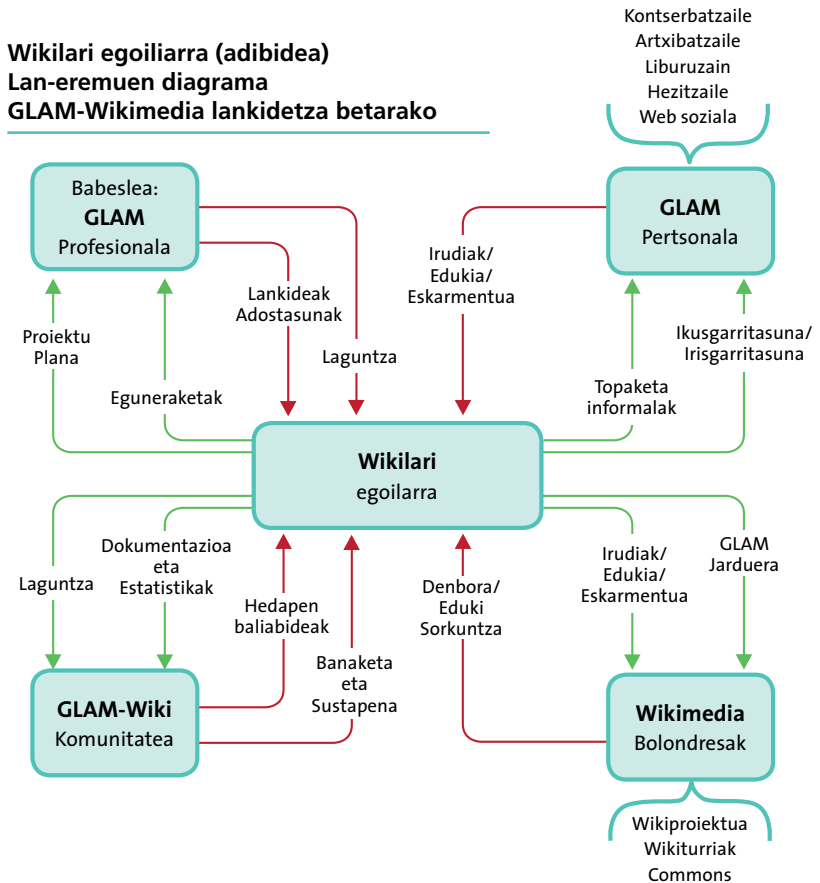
Wikilari egoiliarra (adibidea)
Lan-eremuen diagrama
GLAM-Wikimedia lankidetza betarako

Kontserbatzaile
Artxibatzaile
Liburuzain
Hezitzaile
Web soziala

Babeslea:
GLAM
Profesionala

GLAM
Pertsonala

Lankideak
Adostasunak

Laguntza

Irudiak/
Edukia/
Eskarmentua

Proiektu
Plana

Eguneraketak

Topaketa
informalak

Ikusgarritasuna/
Irisgarritasuna

Wikilari
egoilarra

Laguntza

Dokumentazioa
eta
Estatistikak

Hedapen
baliabideak

Banaketa
eta
Sustapena

Denbora/
Eduki
Sorkuntza

Irudiak/
Edukia/
Eskarmentua

GLAM
Jarduera

GLAM-Wiki
Komunitatea

Wikimedia
Bolondresak

Wikiproiektua
Wikiturriak
Commons